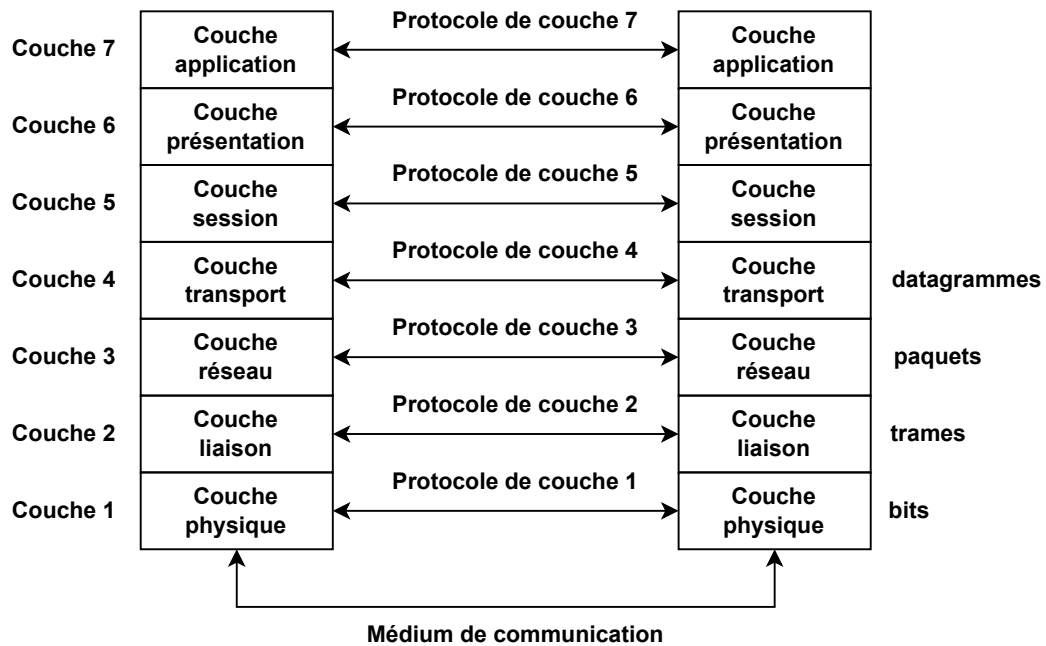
Couche 7
Couche application
Protocole de couche 7
Couche application

Couche 6
Couche présentation
Protocole de couche 6
Couche présentation

Couche 5
Couche session
Protocole de couche 5
Couche session

Couche 4
Couche transport
Protocole de couche 4
Couche transport
datagrammes

Couche 3
Couche réseau
Protocole de couche 3
Couche réseau
paquets

Couche 2
Couche liaison
Protocole de couche 2
Couche liaison
trames

Couche 1
Couche physique
Protocole de couche 1
Couche physique
bits

Médium de communication